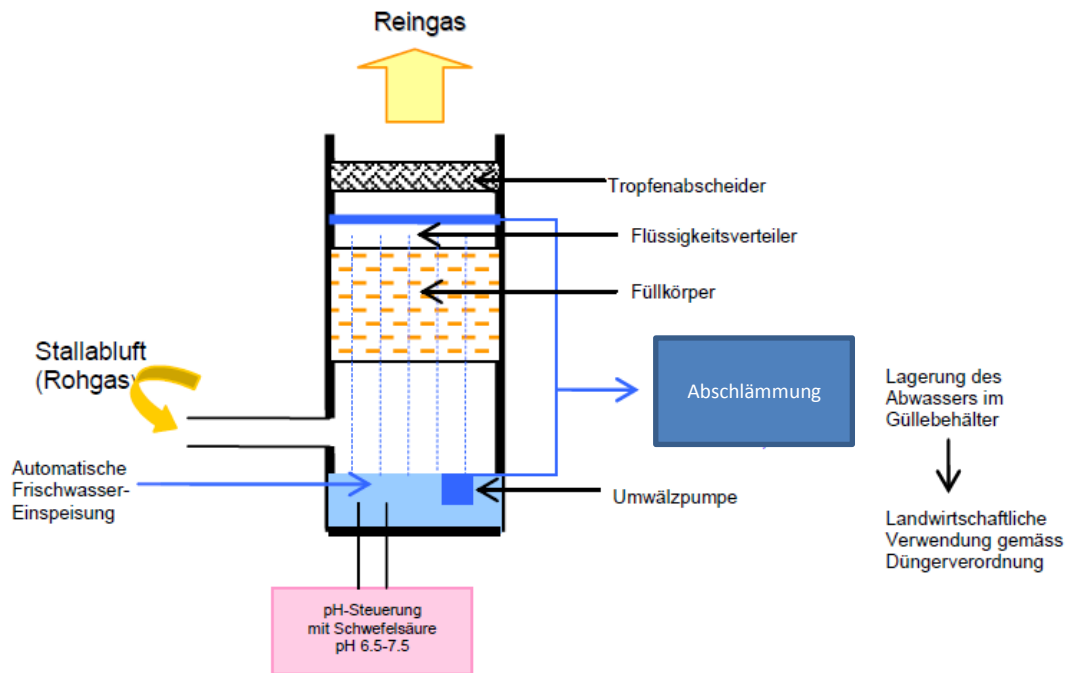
Reingas

Tropfenabscheider

Flüssigkeitsverteiler

Füllkörper

Stallabluft (Rohgas)

Abschlämmung

Lagerung des Abwassers im Güllebehälter

Landwirtschaftliche Verwendung gemäss Düngerverordnung

Automatische Frischwasser-Einspeisung

Umwälzpumpe

pH-Steuerung mit Schwefelsäure pH 6.5-7.5